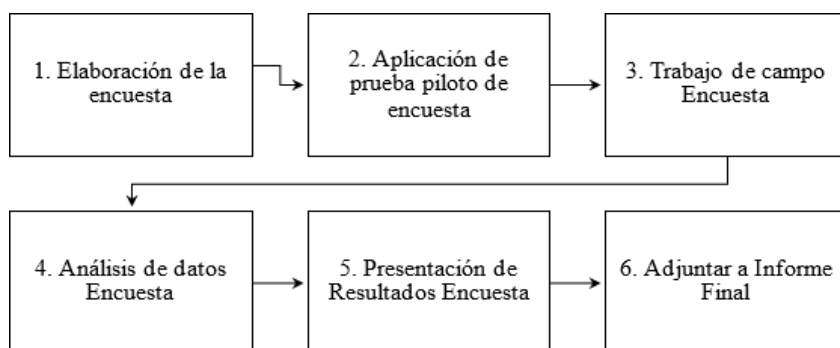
1. Elaboración de la encuesta

2. Aplicación de prueba piloto de encuesta

3. Trabajo de campo Encuesta

4. Análisis de datos Encuesta

5. Presentación de Resultados Encuesta

6. Adjuntar a Informe Final